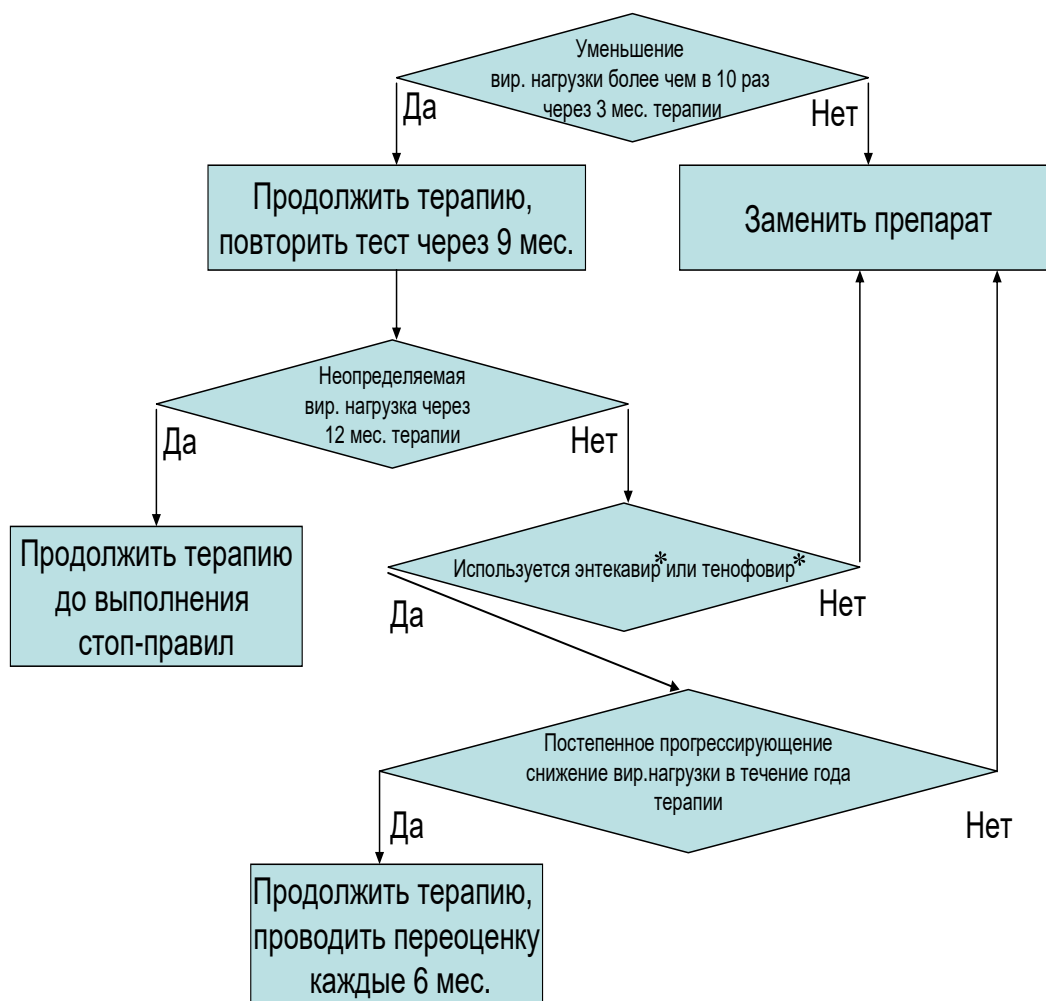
Уменьшение вир. нагрузки более чем в 10 раз через 3 мес. терапии

Да

Нет

Продолжить терапию, повторить тест через 9 мес.

Заменить препарат

Неопределяемая вир. нагрузка через 12 мес. терапии

Да

Нет

Продолжить терапию до выполнения стоп-правил

Используется энтекавир* или тенофовир*

Да

Нет

Постепенное прогрессирующение снижение вир.нагрузки в течение года терапии

Да

Нет

Продолжить терапию, проводить переоценку каждые 6 мес.